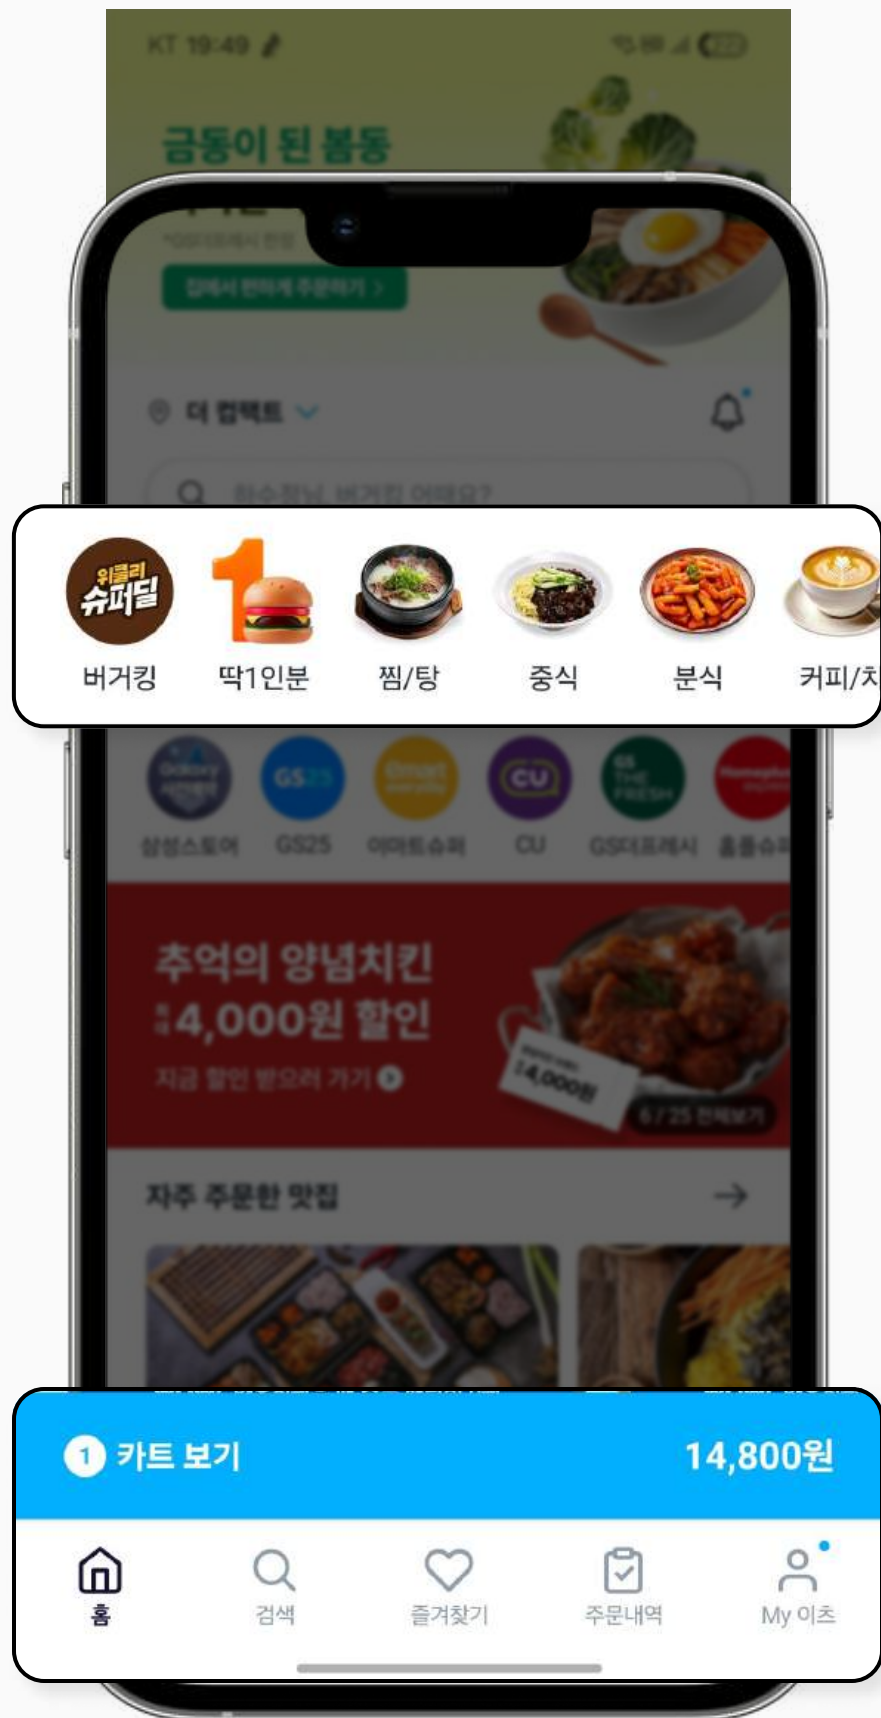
KT 19:49

금동이 된 봄동

집에서 편하게 주문하기 >

더 컴팩트

위클리 슈퍼딜
버거킹
딱1인분
찜/탕
중식
분식
커피/차

삼성스토어
GS25
이마트슈퍼
CU
GS더프레시
홈플러스

추억의 양념치킨
4,000원 할인
지금 할인 받으러 가기

4,000원
6/25 전체보기

자주 주문한 맛집

1 카트 보기
14,800원

홈
검색
즐겨찾기
주문내역
My 이츠